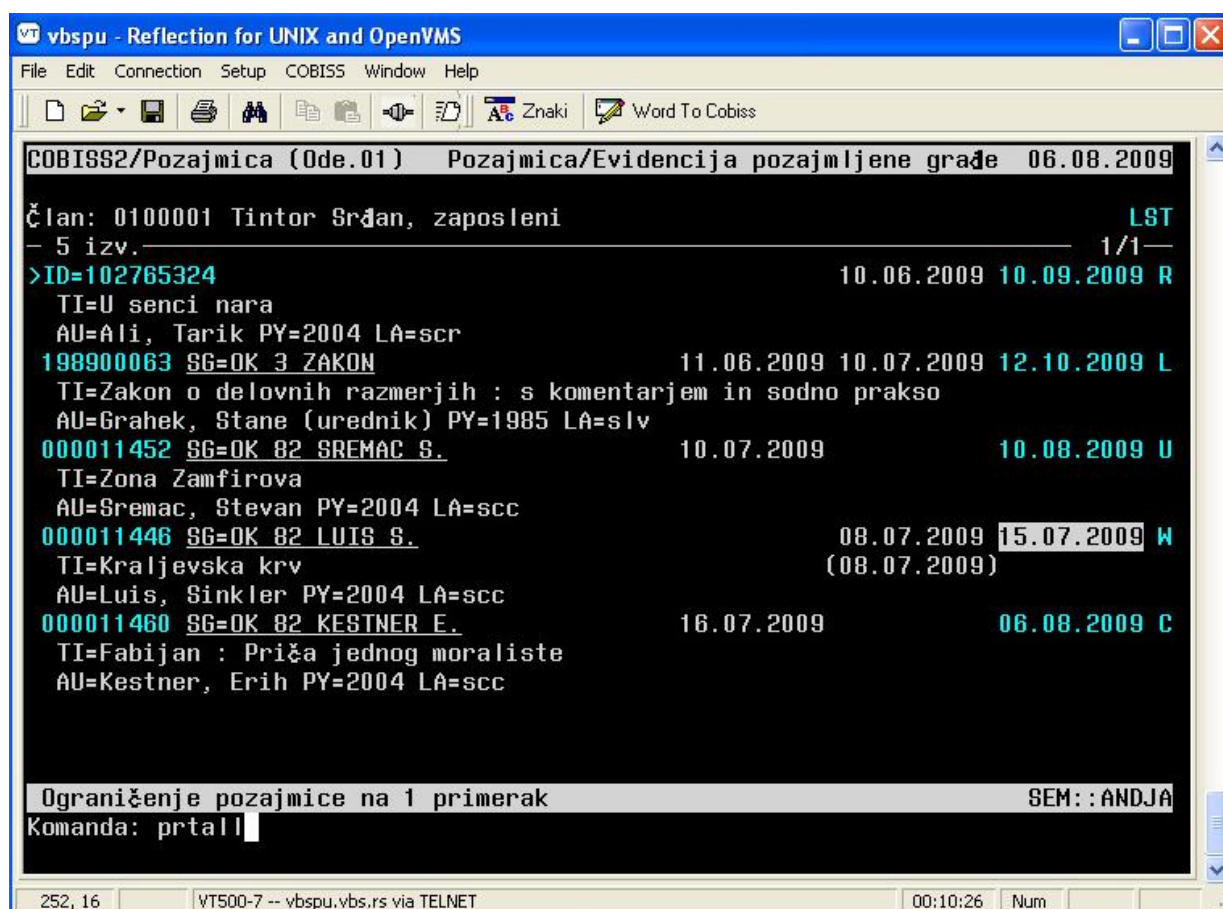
vbspu - Reflection for UNIX and OpenVMS

File Edit Connection Setup COBISS Window Help

Znaki Word To Cobiss

COBISS2/Pozajmica (Ode.01) Pozajmica/Evidencija pozajmljene građe 06.08.2009

Član: 0100001 Tintor Srđan, zaposleni LST

– 5 izv. 1/1

>ID=102765324 10.06.2009 10.09.2009 R
TI=U senci nara
AU=Ali, Tarik PY=2004 LA=scr

198900063 SG=OK 3 ZAKON 11.06.2009 10.07.2009 12.10.2009 L
TI=Zakon o delovnih razmerjih : s komentarjem in sodno prakso
AU=Grahek, Stane (urednik) PY=1985 LA=slv

000011452 SG=OK 82 SREMAC S. 10.07.2009 10.08.2009 U
TI=Zona Zamfirova
AU=Sremac, Stevan PY=2004 LA=scc

000011446 SG=OK 82 LUIS S. 08.07.2009 15.07.2009 W
TI=Kraljevska krv (08.07.2009)
AU=Luis, Sinkler PY=2004 LA=scc

000011460 SG=OK 82 KESTNER E. 16.07.2009 06.08.2009 C
TI=Fabijan : Priča jednog moraliste
AU=Kestner, Erih PY=2004 LA=scc

Ograničenje pozajmice na 1 primerak SEM::ANDJA

Komanda: prtall

252, 16 VT500-7 -- vbspu.vbs.rs via TELNET 00:10:26 Num